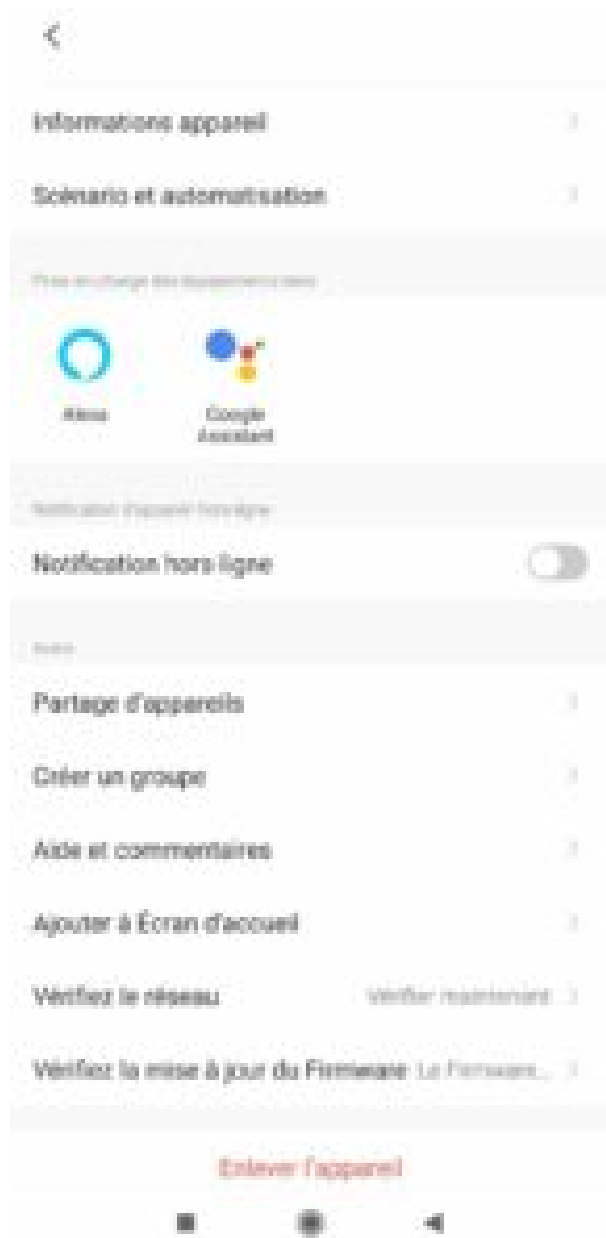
Informations appareil

Scénario et automatisation

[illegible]

Alexa

Google Assistant

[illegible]

Notification hors ligne

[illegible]

Partage d'appareils

Créer un groupe

Aide et commentaires

Ajouter à Écran d'accueil

Vérifiez le réseau

Vérifier maintenant

Vérifiez la mise à jour du Firmware

Le Firmware...

Enlever l'appareil